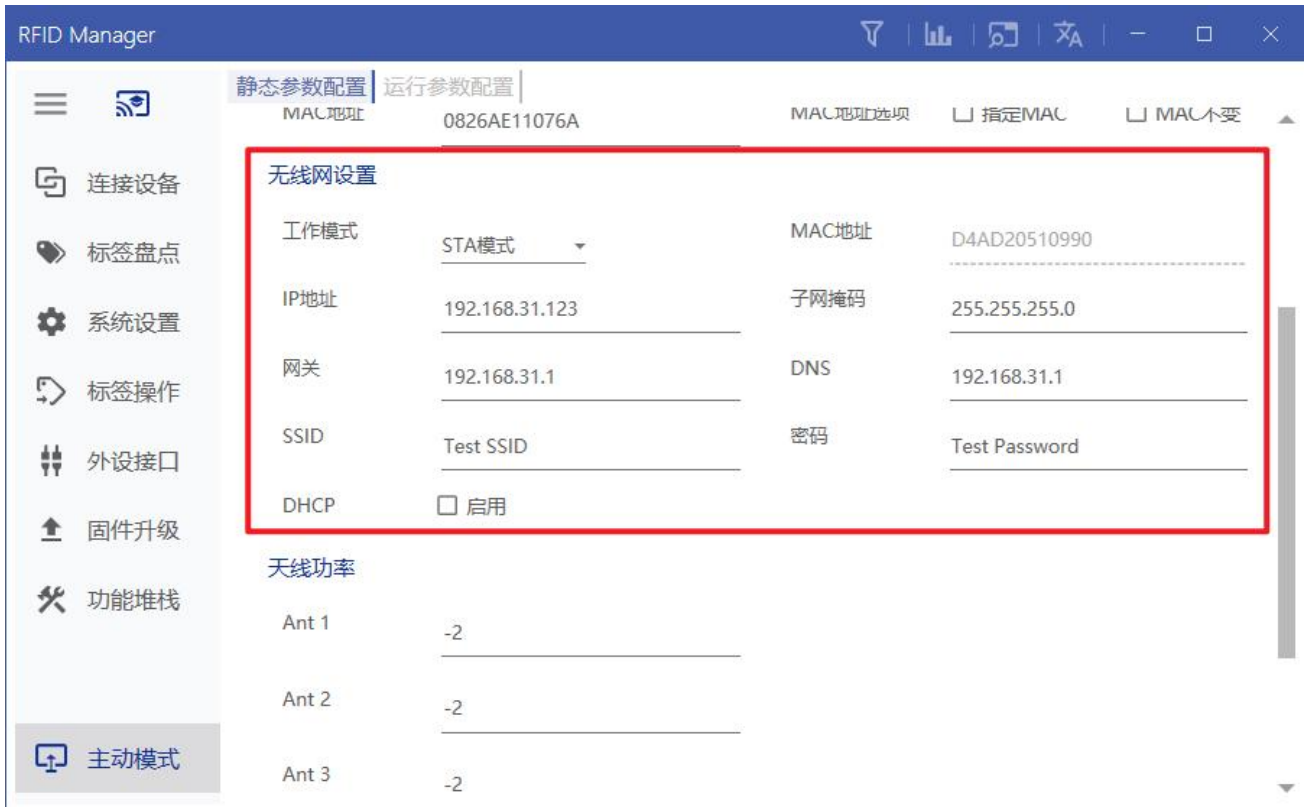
RFID Manager

连接设备
标签盘点
系统设置
标签操作
外设接口
固件升级
功能堆栈
主动模式

静态参数配置 | 运行参数配置

MAC地址 0826AE11076A
MAC地址选项 ☐ 指定MAC ☐ MAC不变

无线网设置

工作模式 STA模式
MAC地址 D4AD20510990
IP地址 192.168.31.123
子网掩码 255.255.255.0
网关 192.168.31.1
DNS 192.168.31.1
SSID Test SSID
密码 Test Password
DHCP ☐ 启用

天线功率

Ant 1 -2
Ant 2 -2
Ant 3 -2